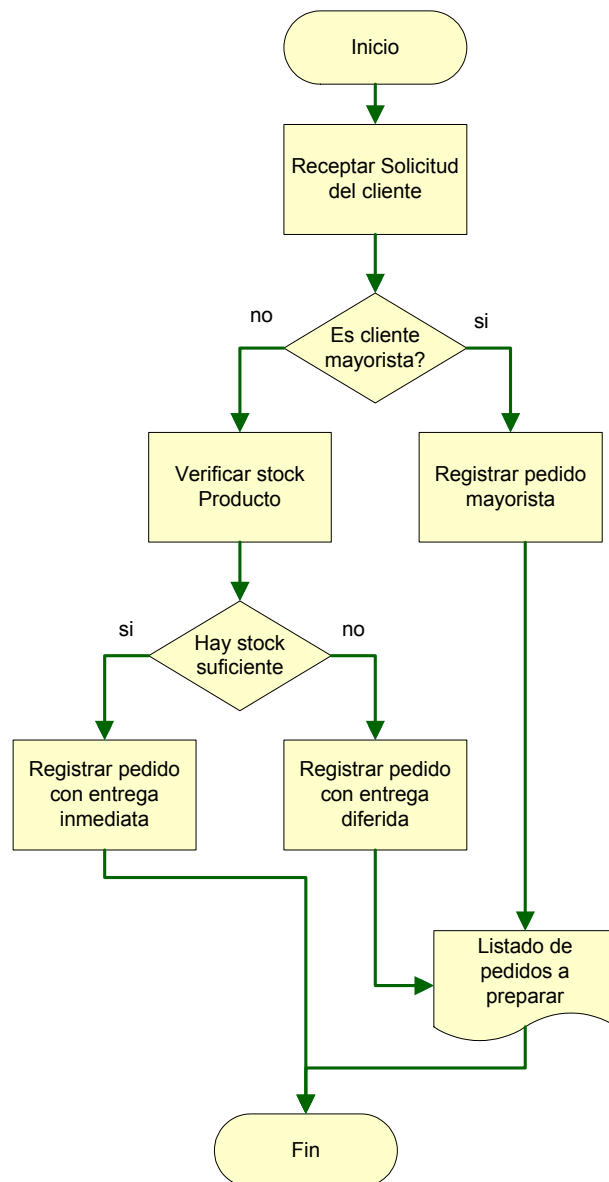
Inicio

Receptar Solicitud del cliente

no

Es cliente mayorista?

si

Verificar stock Producto

Registrar pedido mayorista

si

Hay stock suficiente

no

Registrar pedido con entrega inmediata

Registrar pedido con entrega diferida

Listado de pedidos a preparar

Fin